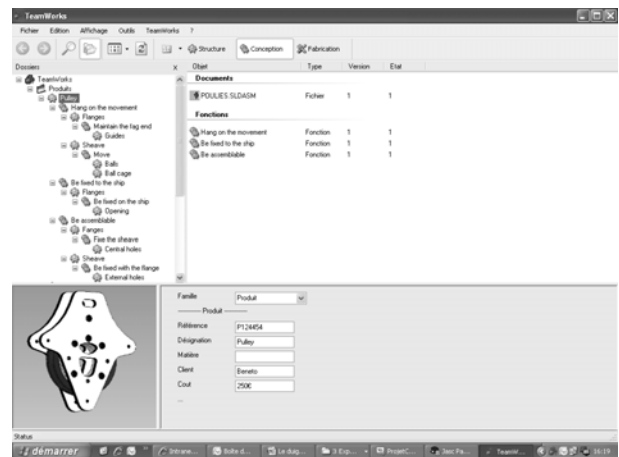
TeamWorks

Fichier Edition Affichage Outils TeamWorks ?

Structure Conception Fabrication

Dossiers

TeamWorks
Produits
Pulley
Hang on the movement
Flanges
Maintain the fag end
Guides
Sheave
Move
Balls
Ball cage
Be fixed to the ship
Flanges
Be fixed on the ship
Opening
Be assemblable
Fanges
Fixe the sheave
Central holes
Sheave
Be fixed with the flange
External holes

| Objet | Type | Version | Etat |
|---|---|---|---|
| Documents | | | |
| POULIES SLDASM | Fichier | 1 | 1 |
| Fonctions | | | |
| Hang on the movement | Fonction | 1 | 1 |
| Be fixed to the ship | Fonction | 1 | 1 |
| Be assemblable | Fonction | 1 | 1 |

Famille Produit

Produit

Référence P124454
Désignation Pulley
Matière
Client Beneto
Cout 250€
...

Status

démarrer Intrane... Boite d... Le diag... 3 Exp... ProjetC... Jasc Pa... TeamW... 16:19